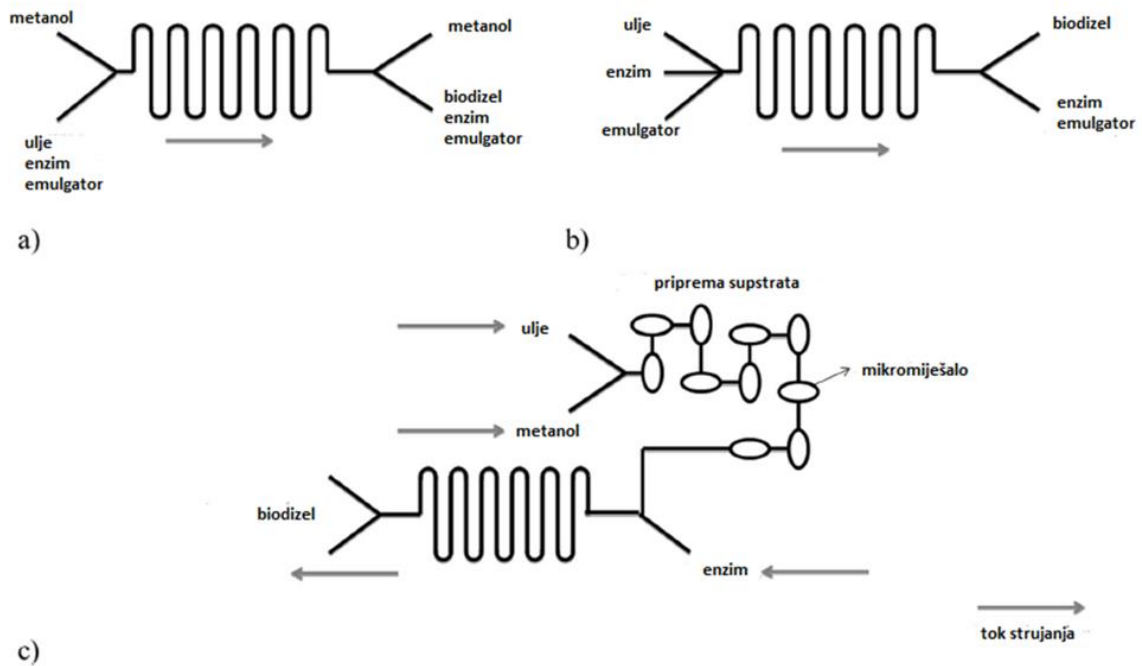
metanol

ulje
enzim
emulgator

metanol

biodizel
enzim
emulgator

a)

ulje
enzim
emulgator

biodizel

enzim
emulgator

b)

priprema supstrata

ulje

mikromiješalo

metanol

biodizel

enzim

tok strujanja

c)